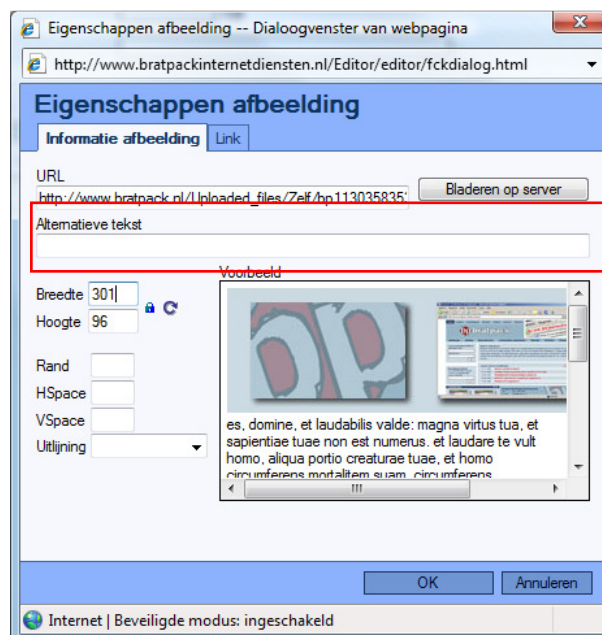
Eigenschappen afbeelding -- Dialoogvenster van webpagina

http://www.bratpackinternetdiensten.nl/Editor/editor/fckdialog.html

Eigenschappen afbeelding

Informatie afbeelding | Link

URL

http://www.bratpack.nl/Uploaded_files/Zelf/bp113035835

Bladeren op server

Alternatieve tekst

Voorbeeld

Breedte 301

Hoogte 96

Rand

HSpace

VSpace

Uitlijning

es, domine, et laudabilis valde: magna virtus tua, et sapientiae tuae non est numerus. et laudare te vult homo, aliqua portio creaturae tuae, et homo circumferens mortalitem suam, circumferens

OK

Annuleren

Internet | Beveiligde modus: ingeschakeld